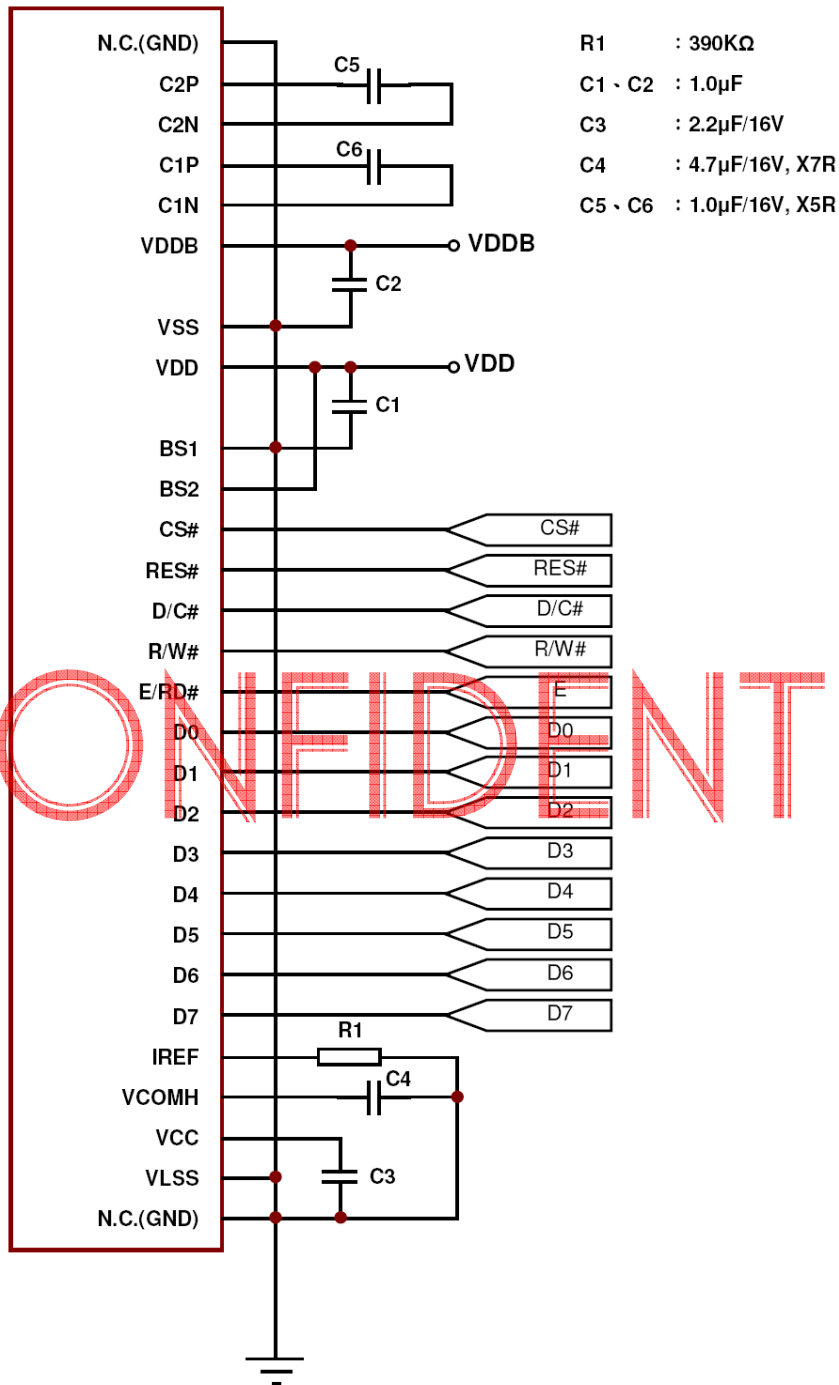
N.C.(GND)
C2P
C2N
C1P
C1N
VDDB
VSS
VDD
BS1
BS2
CS#
RES#
D/C#
R/W#
E/RD#
D0
D1
D2
D3
D4
D5
D6
D7
IREF
VCOMH
VCC
VLSS
N.C.(GND)

C5
C6
VDDB
C2
VDD
C1
CS#
RES#
D/C#
R/W#
E
D0
D1
D2
D3
D4
D5
D6
D7
R1
C4
C3

R1 : 390KΩ
C1、C2 : 1.0μF
C3 : 2.2μF/16V
C4 : 4.7μF/16V, X7R
C5、C6 : 1.0μF/16V, X5R

ONFIDENT